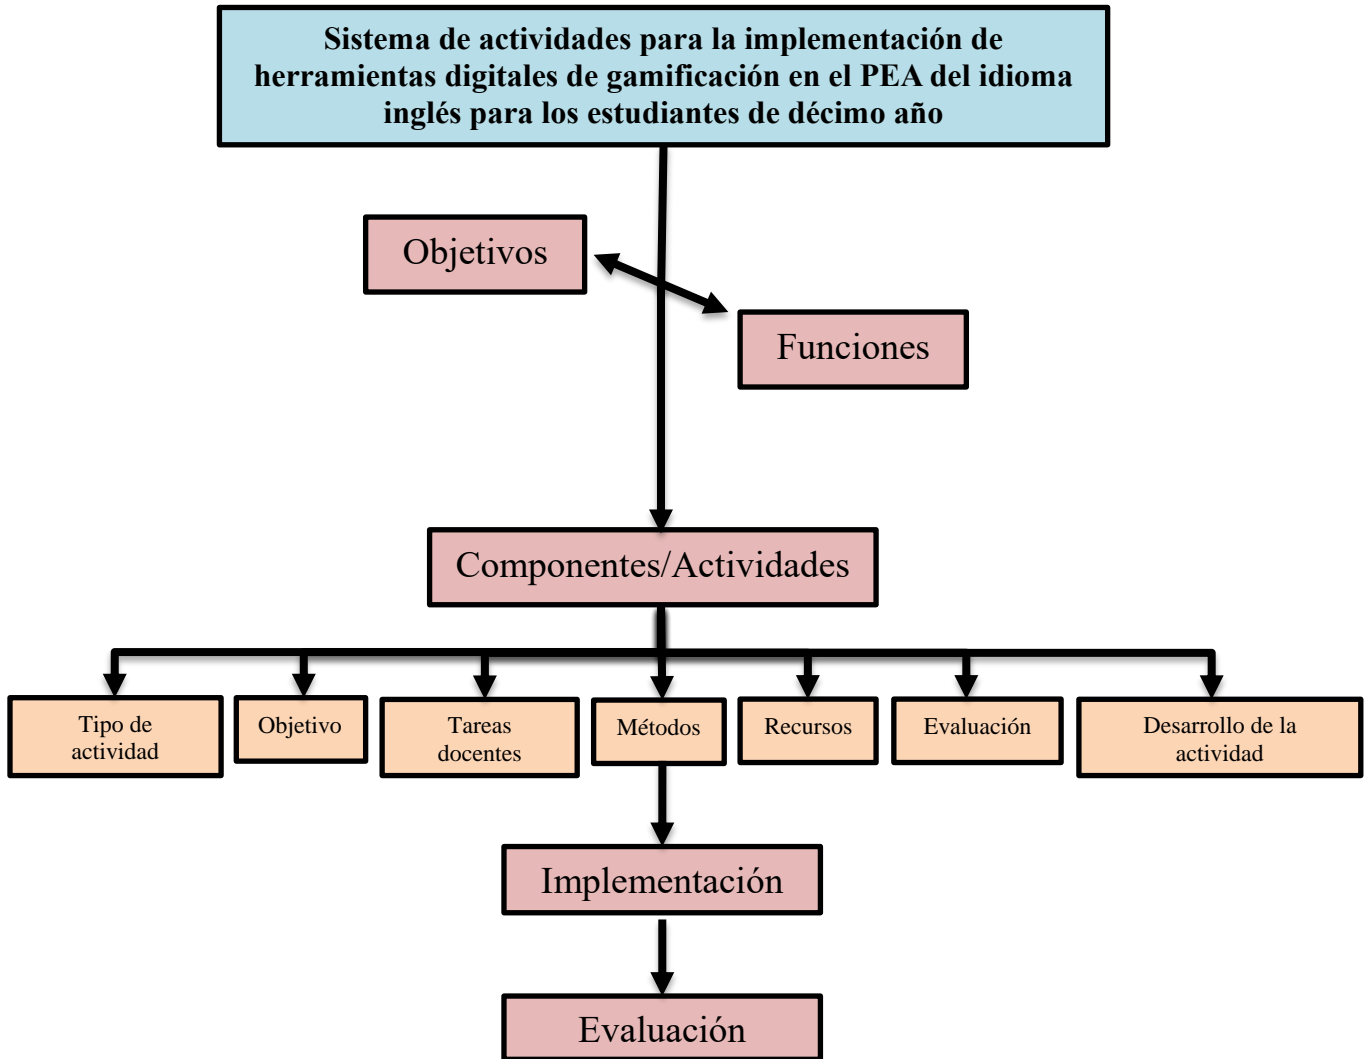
Sistema de actividades para la implementación de herramientas digitales de gamificación en el PEA del idioma inglés para los estudiantes de décimo año

Objetivos

Funciones

Componentes/Actividades

Tipo de actividad

Objetivo

Tareas docentes

Métodos

Recursos

Evaluación

Desarrollo de la actividad

Implementación

Evaluación